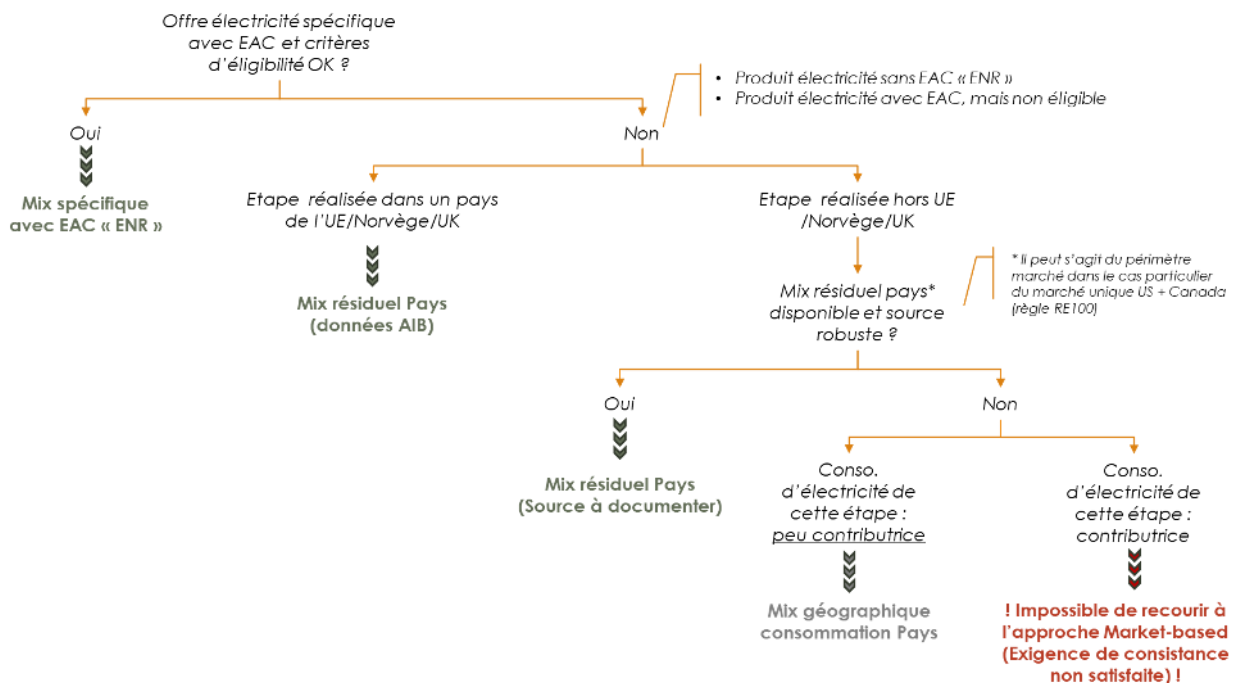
Offre électricité spécifique avec EAC et critères d'éligibilité OK ?

• Produit électricité sans EAC « ENR »
• Produit électricité avec EAC, mais non éligible

Oui

Mix spécifique avec EAC « ENR »

Non

Etape réalisée dans un pays de l'UE/Norvège/UK

Mix résiduel Pays (données AIB)

Etape réalisée hors UE /Norvège/UK

* Il peut s'agit du périmètre marché dans le cas particulier du marché unique US + Canada (règle RE100)

Mix résiduel pays* disponible et source robuste ?

Oui

Mix résiduel Pays (Source à documenter)

Non

Conso. d'électricité de cette étape : peu contributrice

Mix géographique consommation Pays

Conso. d'électricité de cette étape : contributrice

! Impossible de recourir à l'approche Market-based (Exigence de consistance non satisfaite) !